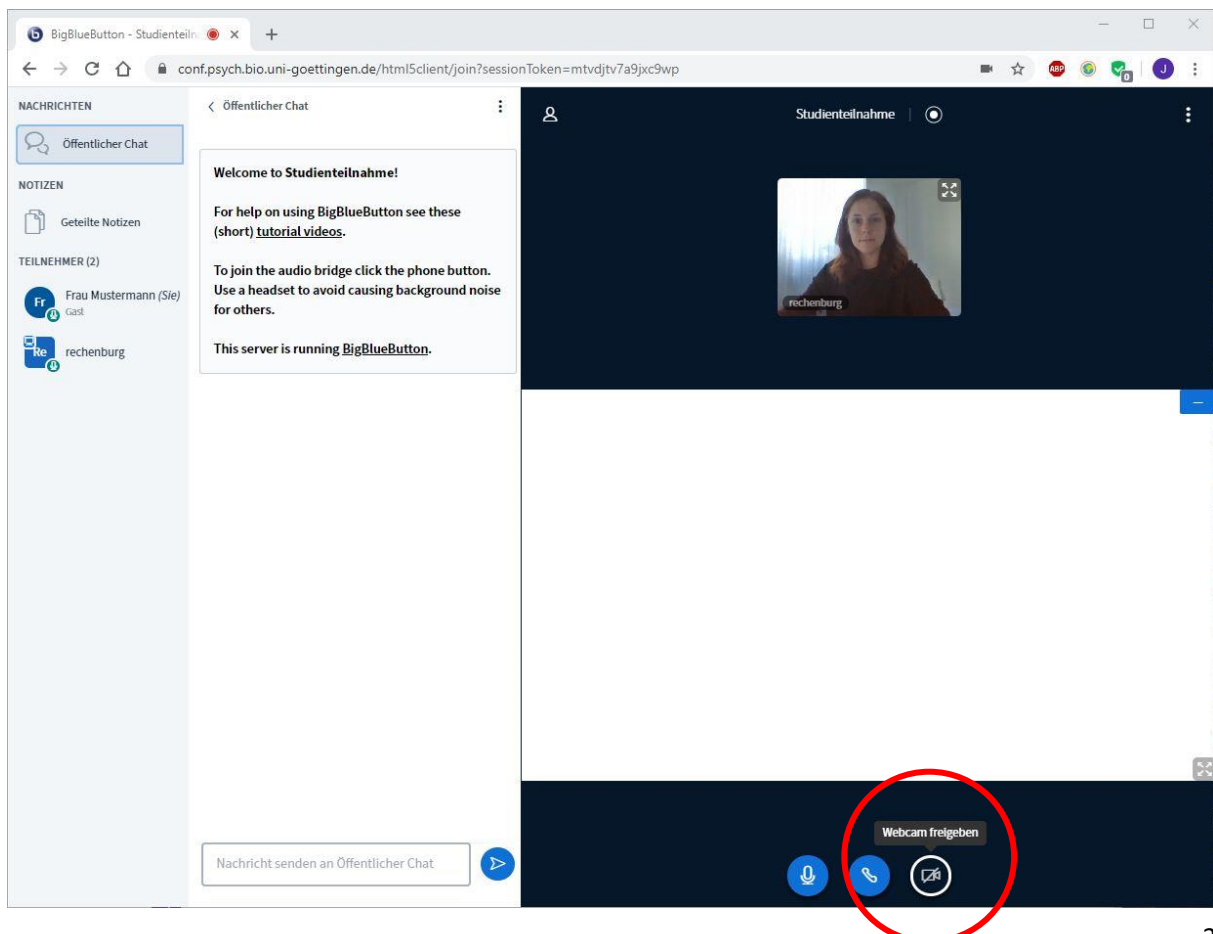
BigBlueButton - Studienteiln

conf.psych.bio.uni-goettingen.de/html5client/join?sessionToken=mtvdjtv7a9jxc9wp

NACHRICHTEN

Öffentlicher Chat

NOTIZEN

Geteilte Notizen

TEILNEHMER (2)

Fr Frau Mustermann (Sie) Gast

Re rechenburg

Öffentlicher Chat

Welcome to Studienteilnahme!

For help on using BigBlueButton see these (short) tutorial videos.

To join the audio bridge click the phone button. Use a headset to avoid causing background noise for others.

This server is running BigBlueButton.

Nachricht senden an Öffentlicher Chat

Studienteilnahme

rechenburg

Webcam freigeben